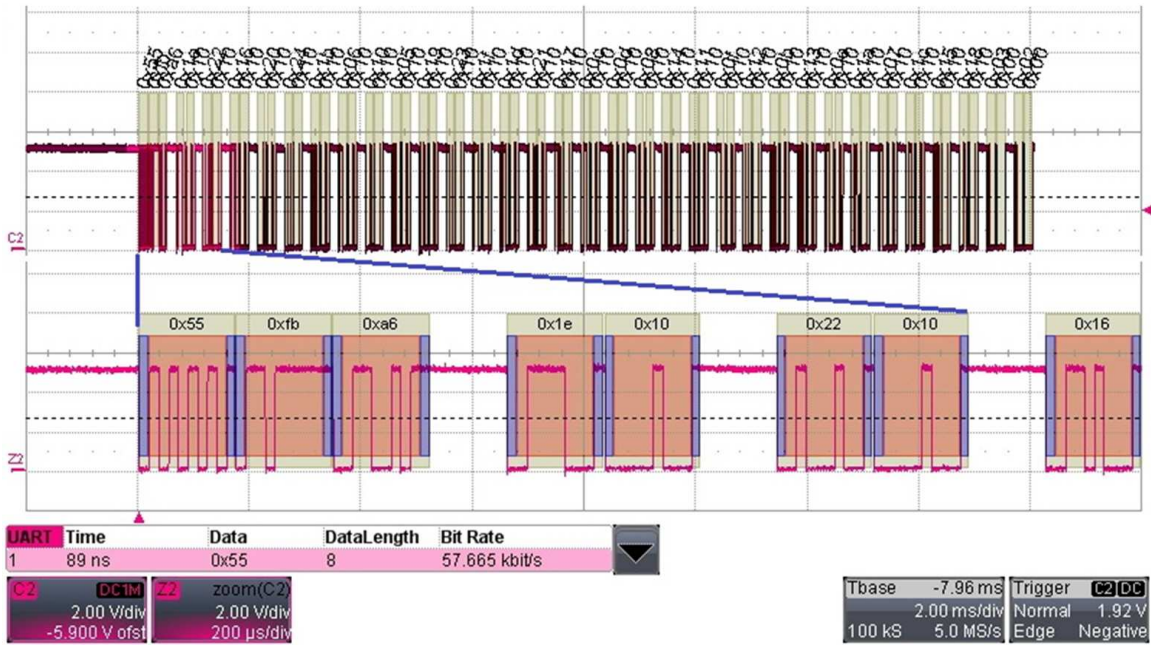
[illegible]

C2

0x55 0xfb 0xa6 0x1e 0x10 0x22 0x10 0x16

Z2

| UART | Time | Data | DataLength | Bit Rate |
|---|---|---|---|---|
| 1 | 89 ns | 0x55 | 8 | 57.665 kbit/s |

C2 DC1M
2.00 V/div
-5.900 V ofst

Z2 zoom(C2)
2.00 V/div
200 µs/div

Tbase -7.96 ms
2.00 ms/div
100 kS 5.0 MS/s

Trigger C2 DC
Normal 1.92 V
Edge Negative